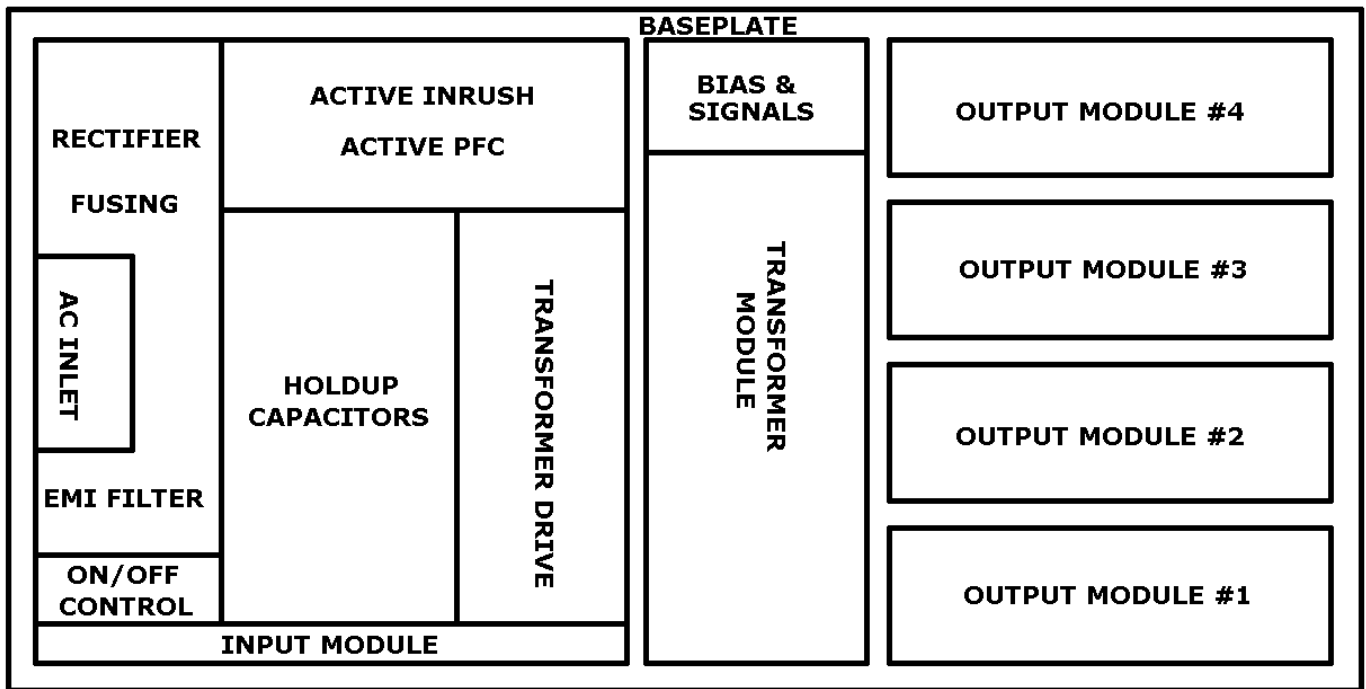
BASEPLATE

RECTIFIER

FUSING

AC INLET

EMI FILTER

ON/OFF CONTROL

ACTIVE INRUSH

ACTIVE PFC

HOLDUP CAPACITORS

TRANSFORMER DRIVE

INPUT MODULE

BIAS & SIGNALS

TRANSFORMER MODULE

OUTPUT MODULE #4

OUTPUT MODULE #3

OUTPUT MODULE #2

OUTPUT MODULE #1